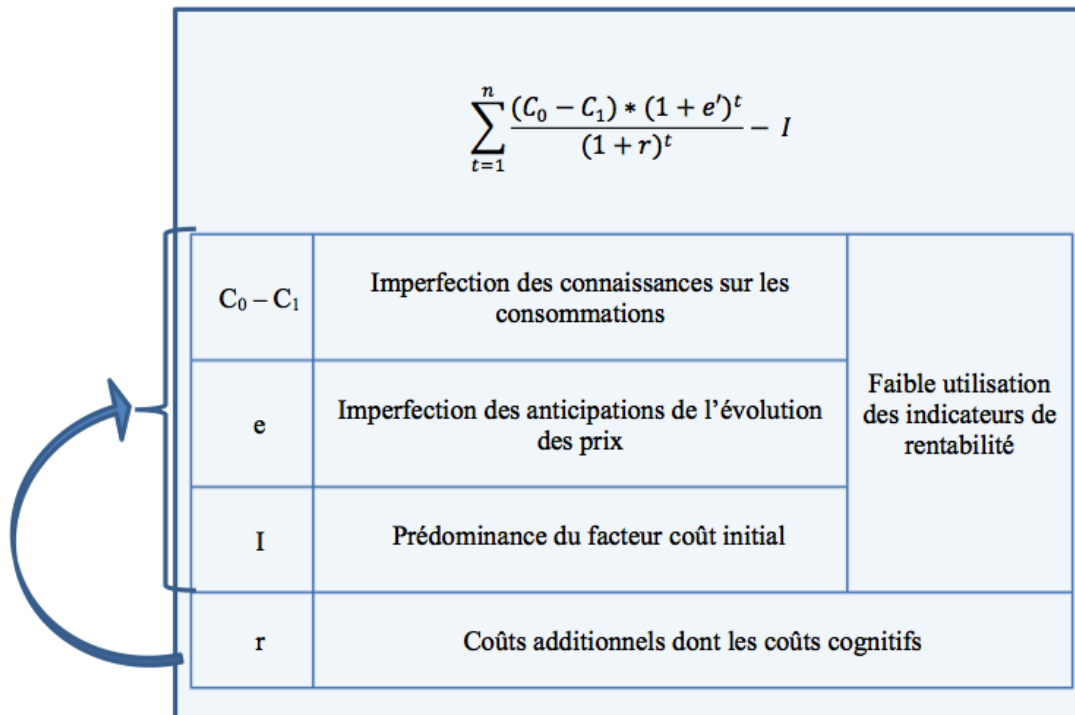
$\sum_{t=1}^{n} \frac{(C_0 - C_1) * (1 + e')^t}{(1 + r)^t} - I$

| | | |
|---|---|---|
| $C_0 - C_1$ | Imperfection des connaissances sur les consommations | Faible utilisation des indicateurs de rentabilité |
| e | Imperfection des anticipations de l’évolution des prix | |
| I | Prédominance du facteur coût initial | |
| r | Coûts additionnels dont les coûts cognitifs | |